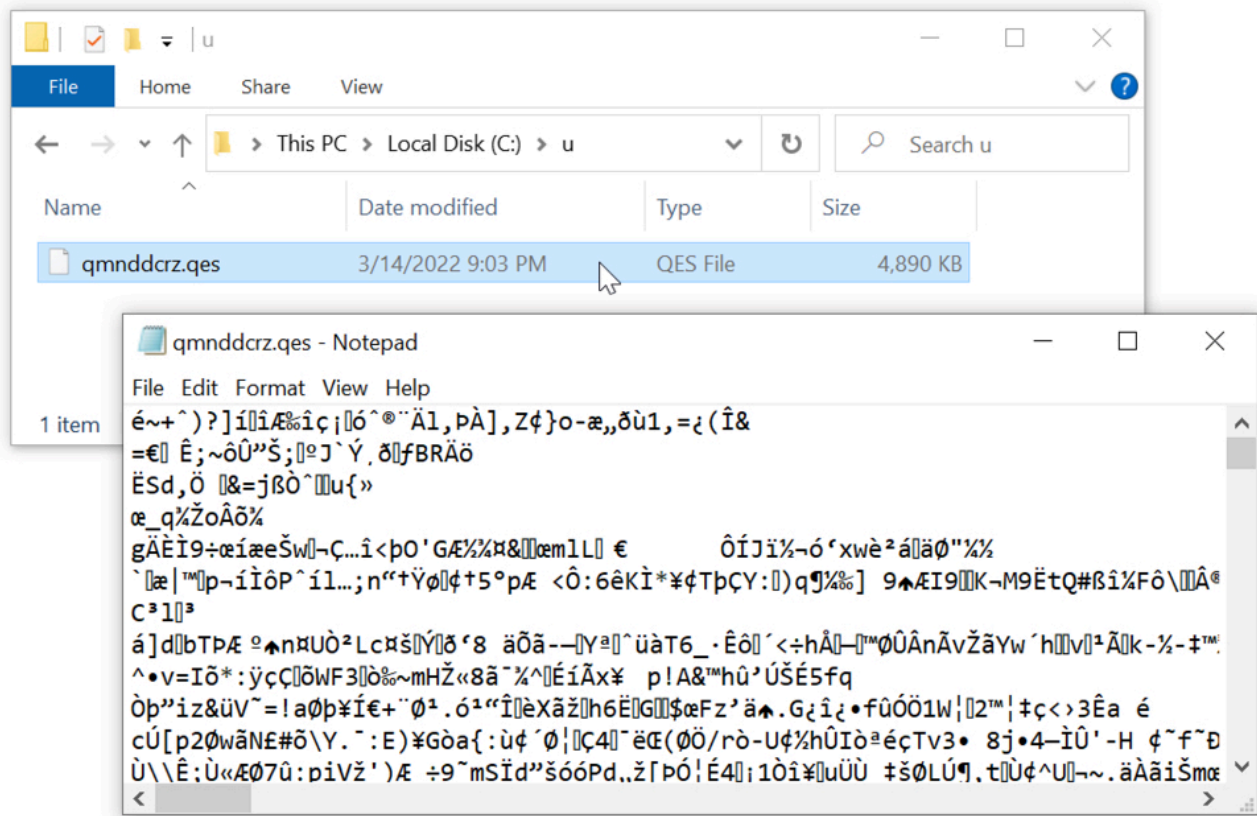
u

File Home Share View

This PC > Local Disk (C:) > u

Search u

Name Date modified Type Size

qmnddcrz.qes 3/14/2022 9:03 PM QES File 4,890 KB

1 item

qmnddcrz.qes - Notepad

File Edit Format View Help

é~+ˆ)?]í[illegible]îÆ‰îç¡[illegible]óˆ®¨Äl,ÞÀ],Z¢}o-æ„ðù1,=¿(Î&
=€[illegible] Ê;~ôÛ”Š;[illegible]ºJ`Ý¸ð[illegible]ƒBRÄö
ËSd,Ö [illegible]&=jßÒˆ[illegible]u{»
œ_q¼ŽoÂõ¼
gÄÈÌ9÷œíæeŠw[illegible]¬Ç…î<þO'GÆ½¼¤&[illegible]œmlL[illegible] € ÔÍJï½¬ó‘xwè²á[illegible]äØ"¼½
`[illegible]æ|™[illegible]p¬íÌôP^íl…;n“†Ÿø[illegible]¢†5ºpÆ <Ô:6êKÌ*¥¢TþÇY:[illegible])q¶‰] 9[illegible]ÆI9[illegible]K¬M9ËtQ#ßî¼Fô\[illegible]Â
C³l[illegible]³
á]d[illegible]bTÞÆ º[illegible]n¤UÒ²Lc¤š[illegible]Ý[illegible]ð‘8 äÕã-–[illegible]Yª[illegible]^üàT6_·Êô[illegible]´<÷hÅ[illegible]–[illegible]™ØÛÂnÃvŽãYw´h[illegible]v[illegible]¹Ã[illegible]k-½-‡™
^•v=Iõ*:ÿçÇ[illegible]õWF3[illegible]ò‰~mHŽ«8ã¯¾^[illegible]ÉíÃx¥ p!A&™hû’ÚŠÉ5fq
Òþ”iz&üV˜=!aØþ¥Í€+¨Ø¹.ó¹“Î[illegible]èXãž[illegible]h6Ë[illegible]G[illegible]$œFz’ä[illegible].G¿î¿•fûÓÖ1W¦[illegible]2™¦‡ç<›3Êa é
cÚ[p2ØwãN£#õ\Y.¯:E)¥Göa{:ù¢´Ø¦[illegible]Ç4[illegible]¯ëŒ(ØÖ/rò-U¢½hÛIòªéçTv3• 8j•4–ÌÛ'-H ¢˜f˜Ð
Ù\\Ê;Ù«ÆØ7û:piVž')Æ ÷9˜mSÏd”šóóPd„ž[ÞÓ¦É4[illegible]¡1Òî¥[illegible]uÜÙ ‡šØLÚ¶.t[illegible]Ù¢^U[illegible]¬~.äÀãiŠmœ